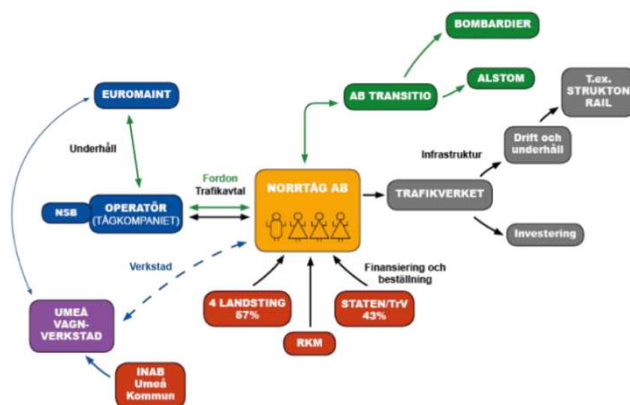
BOMBARDIER

ALSTOM

T.ex. STRUKTON RAIL

EUROMAINT

AB TRANSITIO

Drift och underhåll

Underhåll

Infrastruktur

Fordon

Trafikavtal

NSB

OPERATÖR (TÅGKOMPANIET)

NORRTÅG AB

TRAFIKVERKET

Investering

Verkstad

Finansiering och beställning

UMEÅ VAGN-VERKSTAD

4 LANDSTING 57%

STATEN/TrV 43%

RKM

INAB Umeå Kommun